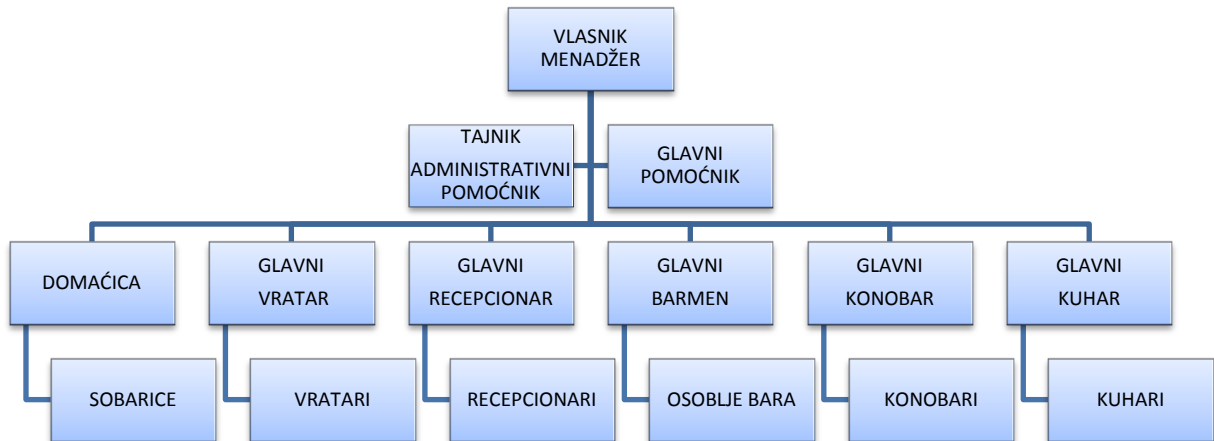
VLASNIK
MENADŽER

TAJNIK
ADMINISTRATIVNI
POMOĆNIK

GLAVNI
POMOĆNIK

DOMAĆICA

SOBARICE

GLAVNI
VRATAR

VRATARI

GLAVNI
RECEPCIONAR

RECEPCIONARI

GLAVNI
BARMEN

OSOBLJE BARA

GLAVNI
KONOBAR

KONOBARI

GLAVNI
KUHAR

KUHARI